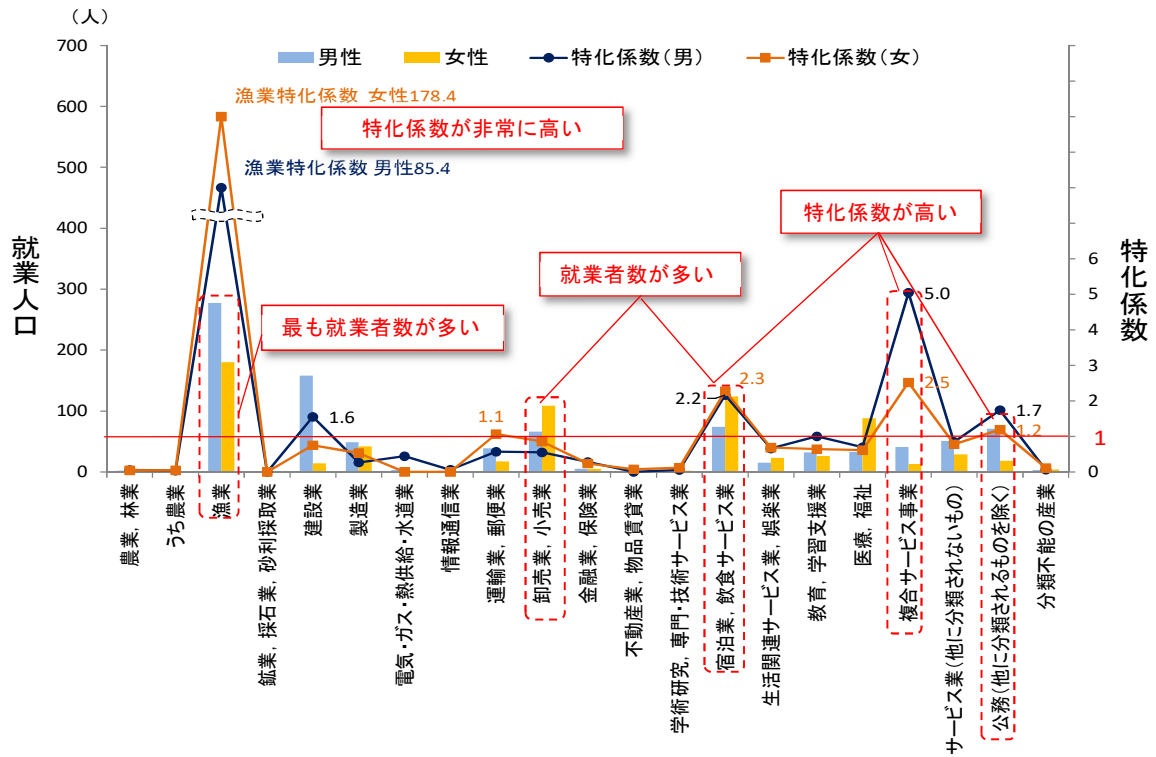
（人）
700
600
500
400
300
200
100
0

就業人口

男性 女性 特化係数（男） 特化係数（女）

漁業特化係数 女性178.4
特化係数が非常に高い
漁業特化係数 男性85.4
特化係数が高い
就業者数が多い
最も就業者数が多い

1.6
1.1
2.2
2.3
5.0
2.5
1.7
1.2
1

特化係数
6
5
4
3
2
1
0

農業，林業
うち農業
漁業
鉱業，採石業，砂利採取業
建設業
製造業
電気・ガス・熱供給・水道業
情報通信業
運輸業，郵便業
卸売業，小売業
金融業，保険業
不動産業，物品賃貸業
学術研究，専門・技術サービス業
宿泊業，飲食サービス業
生活関連サービス業，娯楽業
教育，学習支援業
医療，福祉
複合サービス事業
サービス業（他に分類されないもの）
公務（他に分類されるものを除く）
分類不能の産業